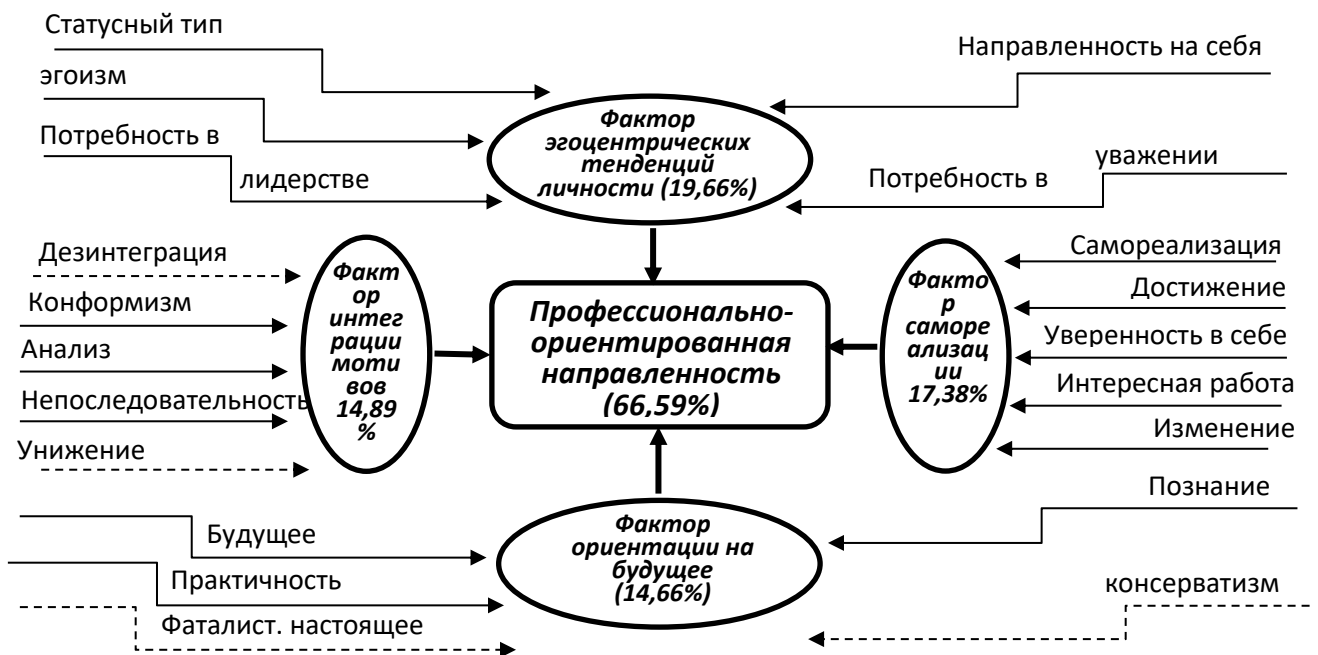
Статусный тип

Направленность на себя

эгоизм

Фактор эгоцентрических тенденций личности (19,66%)

Потребность в лидерстве

Потребность в уважении

Дезинтеграция

Конформизм

Анализ

Непоследовательность

Унижение

Фактор интеграции мотивов 14,89 %

Профессионально-ориентированная направленность (66,59%)

Фактор самореализации 17,38%

Самореализация

Достижение

Уверенность в себе

Интересная работа

Изменение

Познание

Будущее

Практичность

Фаталист. настоящее

Фактор ориентации на будущее (14,66%)

консерватизм